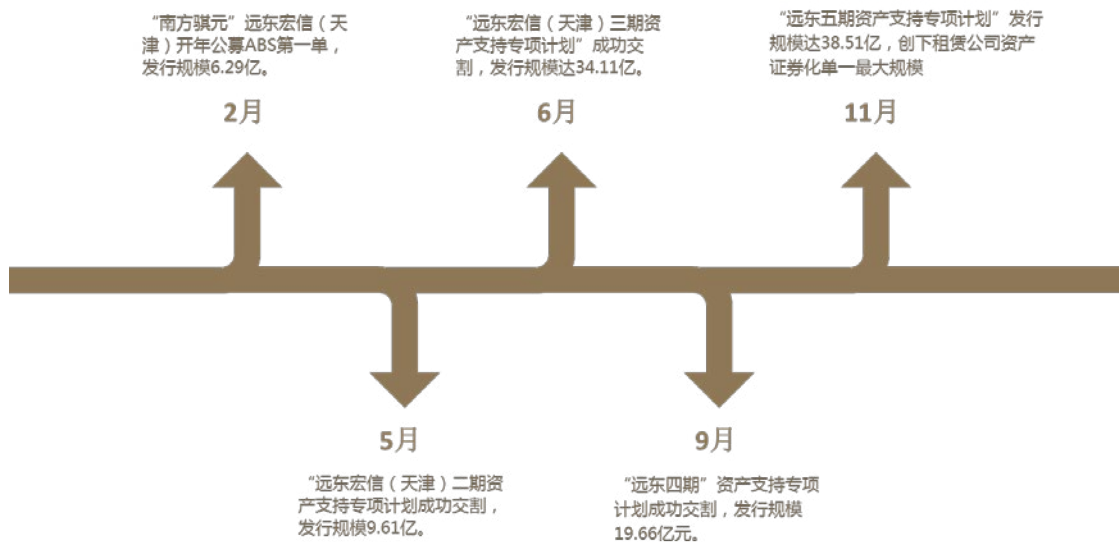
“南方骐元”远东宏信（天津）开年公募ABS第一单，发行规模6.29亿。

2月

“远东宏信（天津）三期资产支持专项计划”成功交割，发行规模达34.11亿。

6月

“远东五期资产支持专项计划”发行规模达38.51亿，创下租赁公司资产证券化单一最大规模

11月

5月

“远东宏信（天津）二期资产支持专项计划成功交割，发行规模9.61亿。

9月

“远东四期”资产支持专项计划成功交割，发行规模19.66亿元。